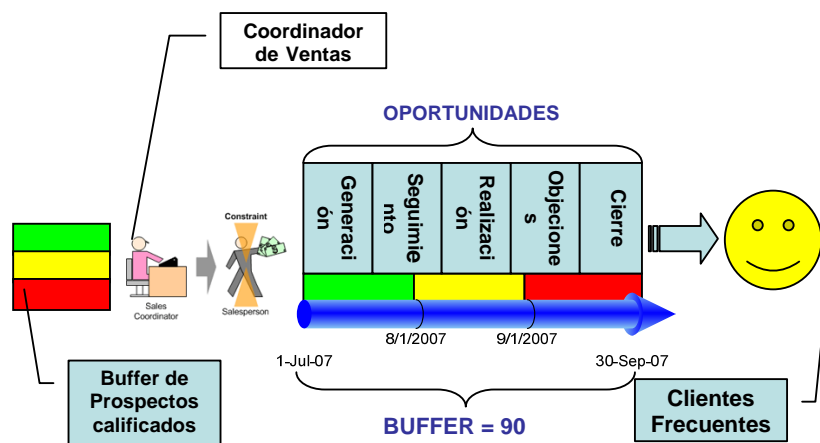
Coordinador de Ventas

OPORTUNIDADES

Constraint

Sales Coordinator

Salesperson

| Generaci ón | Seguimie nto | Realizaci ón | Objecione s | Cierre |
|---|---|---|---|---|

8/1/2007

9/1/2007

1-Jul-07

30-Sep-07

Buffer de Prospectos calificados

BUFFER = 90

Clientes Frecuentes